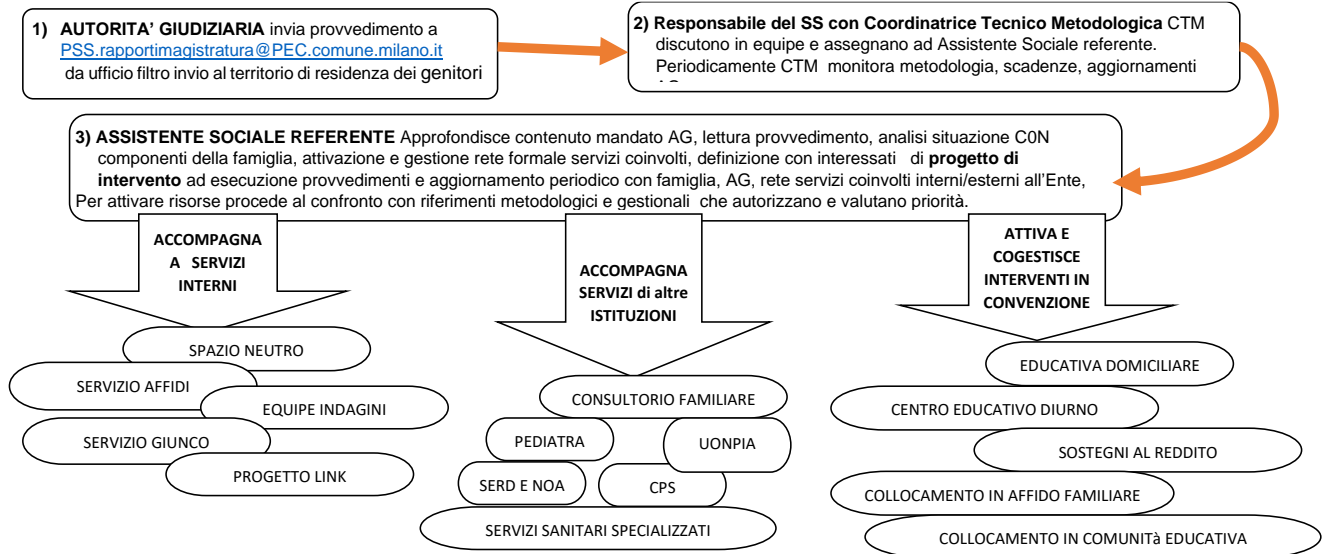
1) **AUTORITA' GIUDIZIARIA** invia provvedimento a PSS.rapportimagistratura@PEC.comune.milano.it da ufficio filtro invio al territorio di residenza dei genitori

2) **Responsabile del SS con Coordinatrice Tecnico Metodologica** CTM discutono in equipe e assegnano ad Assistente Sociale referente. Periodicamente CTM monitora metodologia, scadenze, aggiornamenti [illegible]

3) **ASSISTENTE SOCIALE REFERENTE** Approfondisce contenuto mandato AG, lettura provvedimento, analisi situazione C0N componenti della famiglia, attivazione e gestione rete formale servizi coinvolti, definizione con interessati di **progetto di intervento** ad esecuzione provvedimenti e aggiornamento periodico con famiglia, AG, rete servizi coinvolti interni/esterni all'Ente, Per attivare risorse procede al confronto con riferimenti metodologici e gestionali che autorizzano e valutano priorità.

ACCOMPAGNA A SERVIZI INTERNI

SPAZIO NEUTRO

SERVIZIO AFFIDI

EQUIPE INDAGINI

SERVIZIO GIUNCO

PROGETTO LINK

ACCOMPAGNA SERVIZI di altre ISTITUZIONI

CONSULTORIO FAMILIARE

PEDIATRA

UONPIA

SERD E NOA

CPS

SERVIZI SANITARI SPECIALIZZATI

ATTIVA E COGESTISCE INTERVENTI IN CONVENZIONE

EDUCATIVA DOMICILIARE

CENTRO EDUCATIVO DIURNO

SOSTEGNI AL REDDITO

COLLOCAMENTO IN AFFIDO FAMILIARE

COLLOCAMENTO IN COMUNITà EDUCATIVA